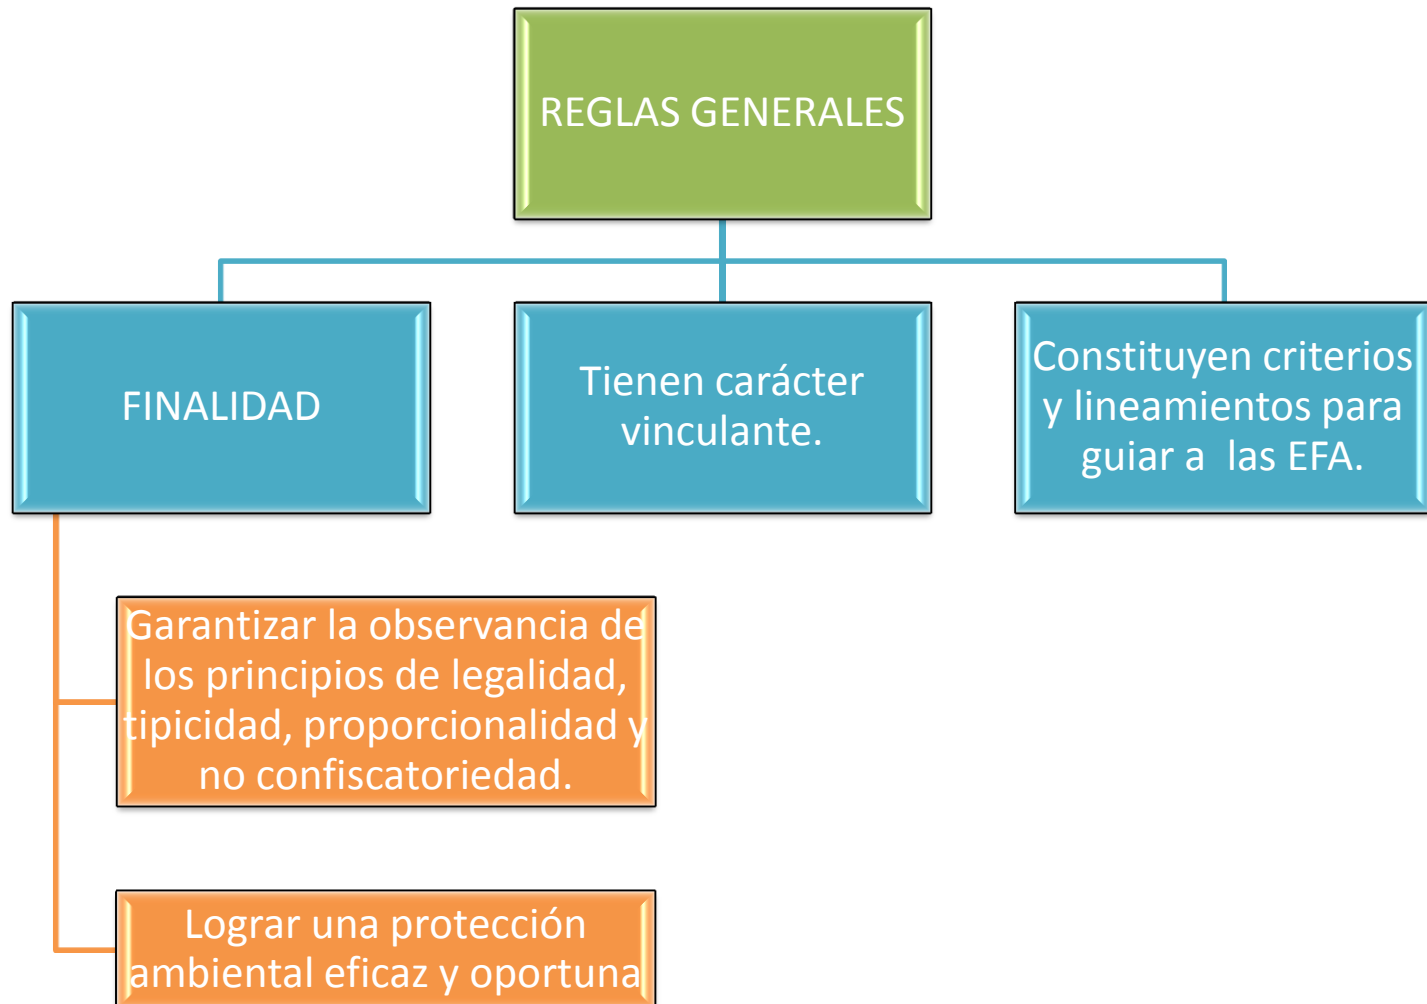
REGLAS GENERALES

FINALIDAD

Tienen carácter vinculante.

Constituyen criterios y lineamientos para guiar a las EFA.

Garantizar la observancia de los principios de legalidad, tipicidad, proporcionalidad y no confiscatoriedad.

Lograr una protección ambiental eficaz y oportuna